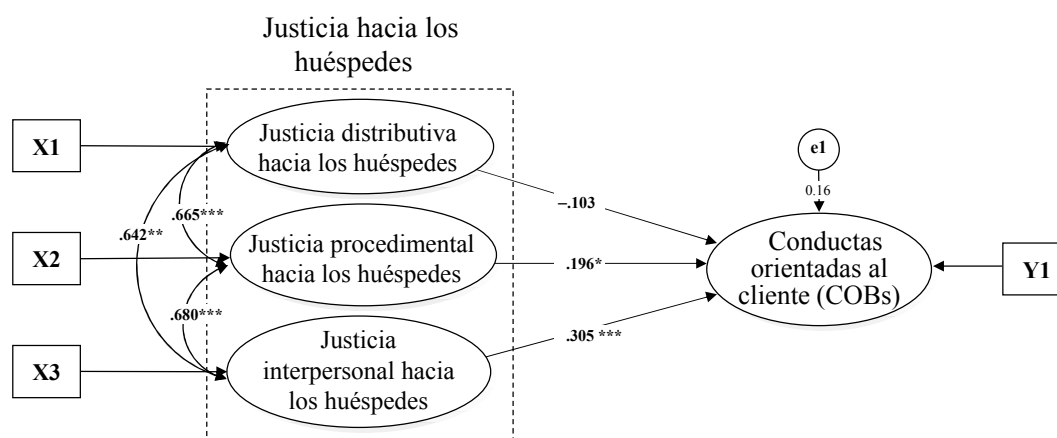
Justicia hacia los huéspedes

X1

X2

X3

Justicia distributiva hacia los huéspedes

Justicia procedimental hacia los huéspedes

Justicia interpersonal hacia los huéspedes

.665***

.642**

.680***

–.103

.196*

.305 ***

e1

0.16

Conductas orientadas al cliente (COBs)

Y1